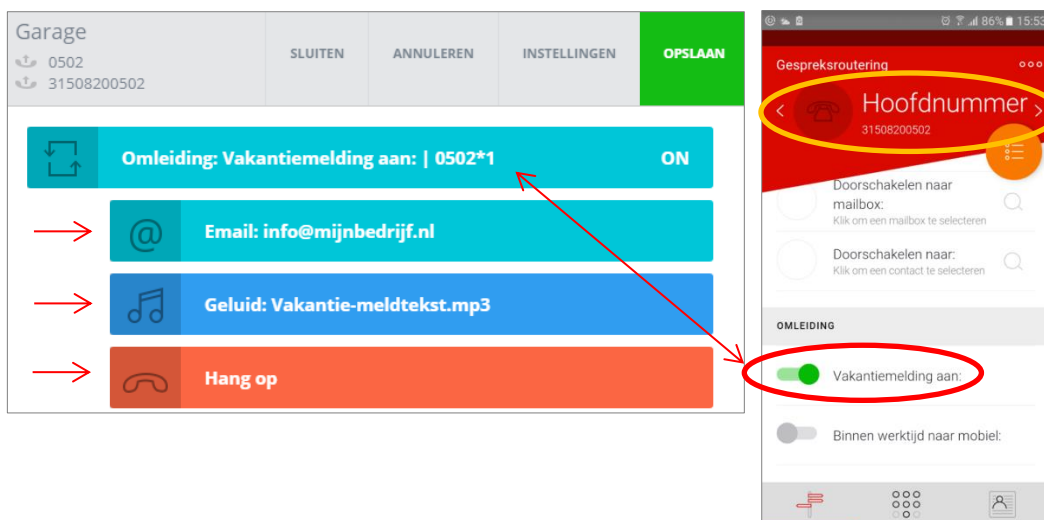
Garage
0502
31508200502

SLUITEN ANNULEREN INSTELLINGEN OPSLAAN

Omleiding: Vakantiemelding aan: | 0502*1 ON

Email: info@mijnbedrijf.nl

Geluid: Vakantie-meldtekst.mp3

Hang op

86% 15:53

Gespreksroutering

Hoofdnummer
31508200502

Doorschakelen naar mailbox:
Klik om een mailbox te selecteren

Doorschakelen naar:
Klik om een contact te selecteren

OMLEIDING

Vakantiemelding aan:

Binnen werktijd naar mobiel: